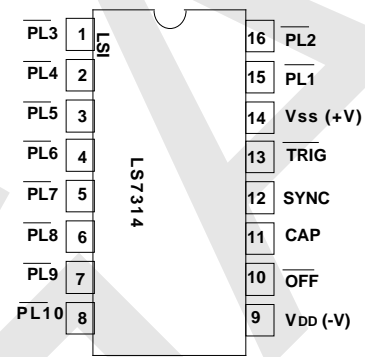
$\overline{PL3}$ 1
$\overline{PL4}$ 2
$\overline{PL5}$ 3
$\overline{PL6}$ 4
$\overline{PL7}$ 5
$\overline{PL8}$ 6
$\overline{PL9}$ 7
$\overline{PL10}$ 8

LSI

LS7314

16 $\overline{PL2}$
15 $\overline{PL1}$
14 Vss (+V)
13 $\overline{TRIG}$
12 SYNC
11 CAP
10 $\overline{OFF}$
9 VDD (-V)